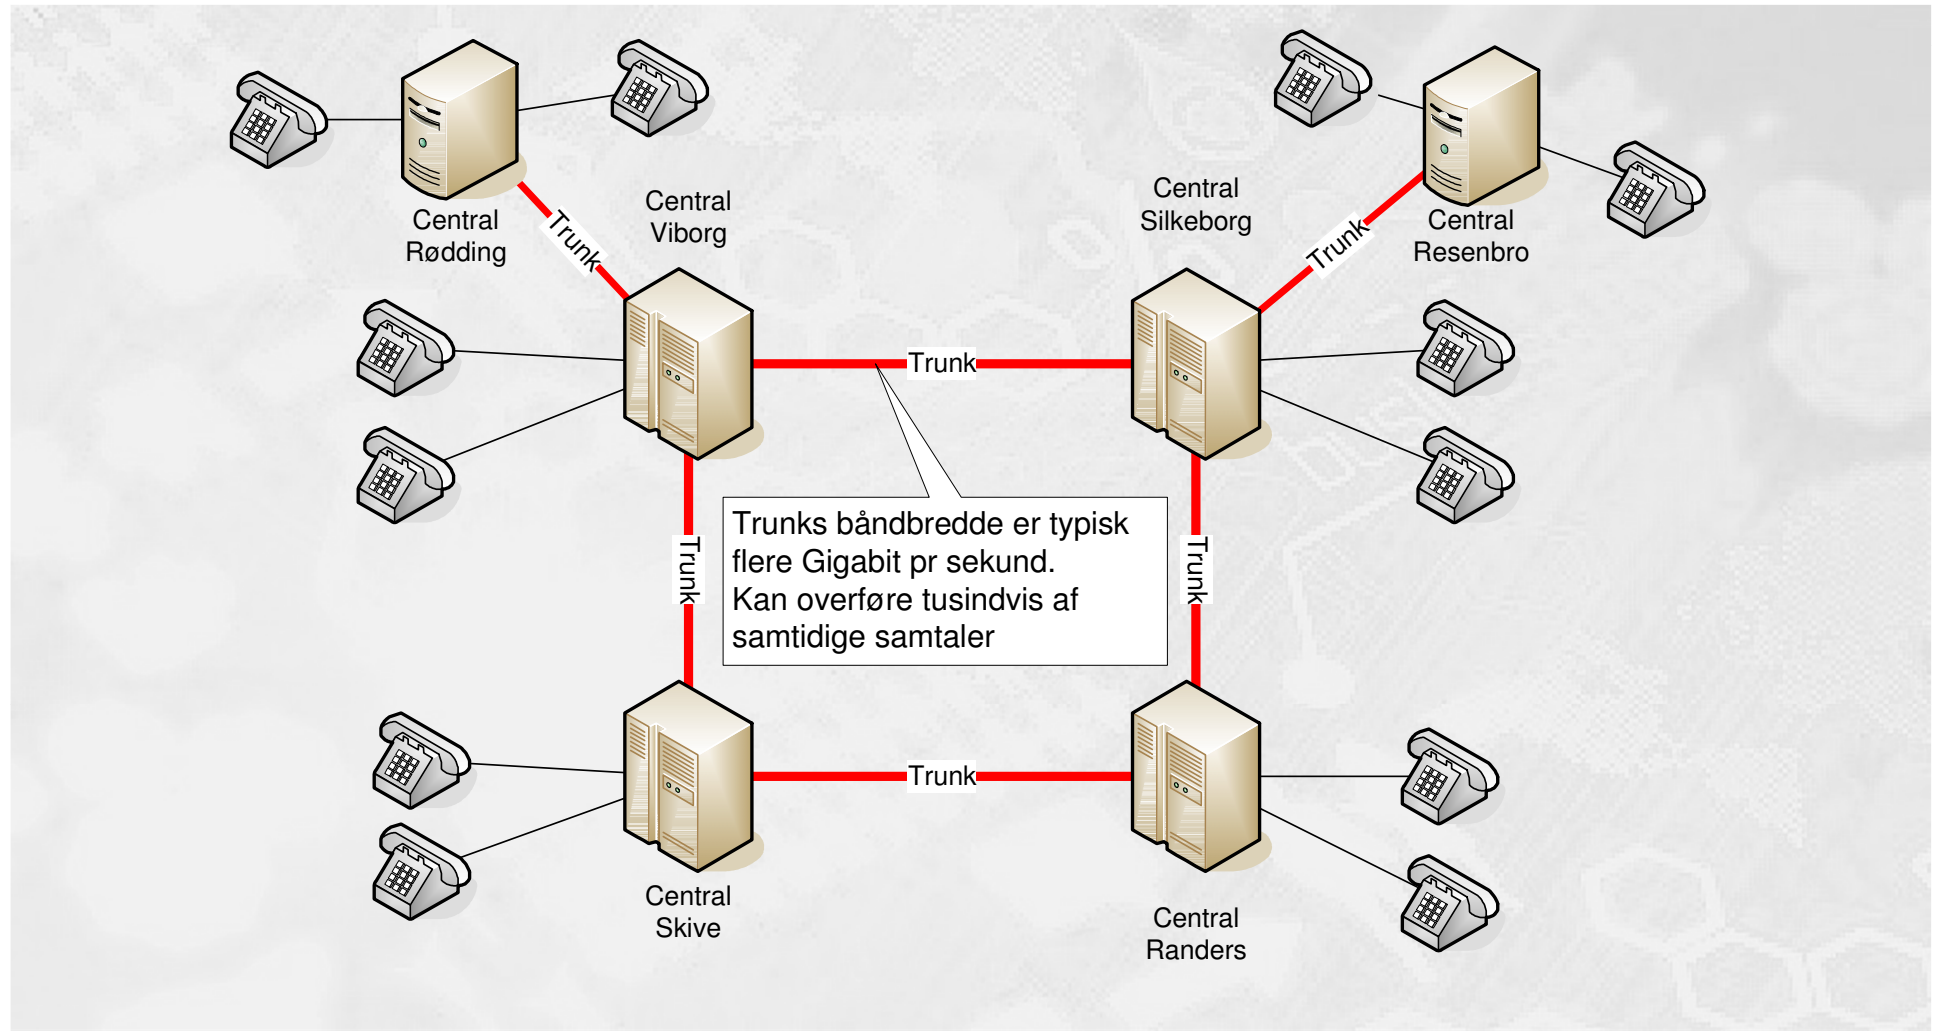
Central Rødding

Trunk

Central Viborg

Central Silkeborg

Trunk

Central Resenbro

Trunk

Trunk

Trunks båndbredde er typisk flere Gigabit pr sekund.
Kan overføre tusindvis af samtidige samtaler

Trunk

Trunk

Central Skive

Central Randers